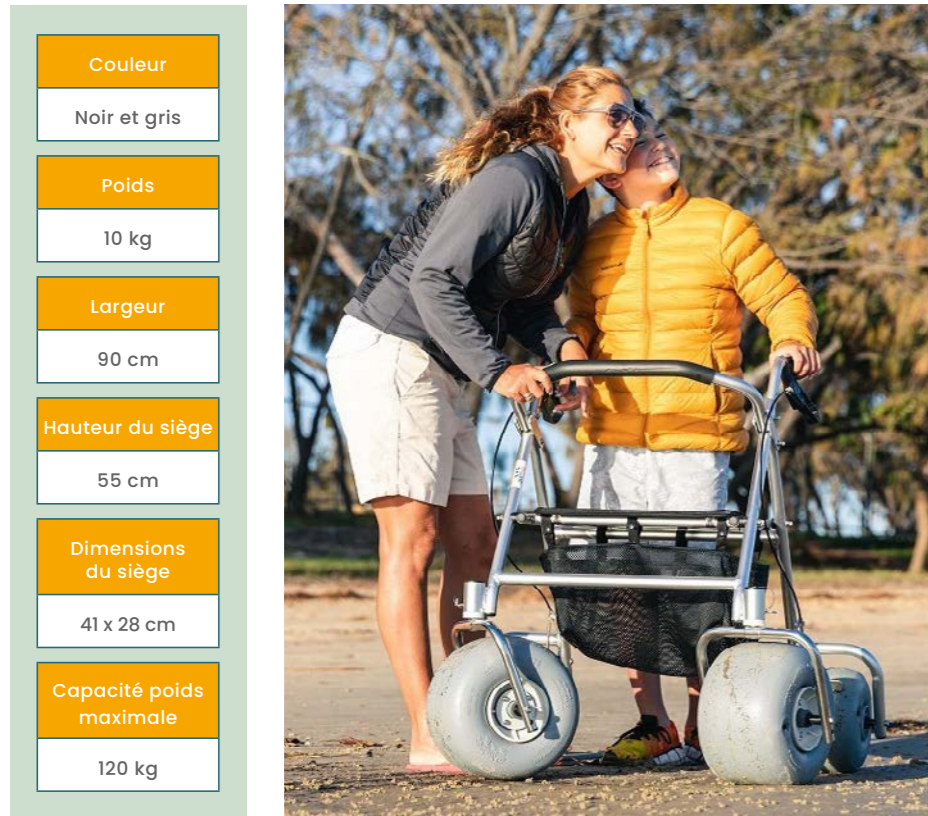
| Couleur |
|---|
| Noir et gris |

| Poids |
|---|
| 10 kg |

| Largeur |
|---|
| 90 cm |

| Hauteur du siège |
|---|
| 55 cm |

| Dimensions du siège |
|---|
| 41 x 28 cm |

| Capacité poids maximale |
|---|
| 120 kg |